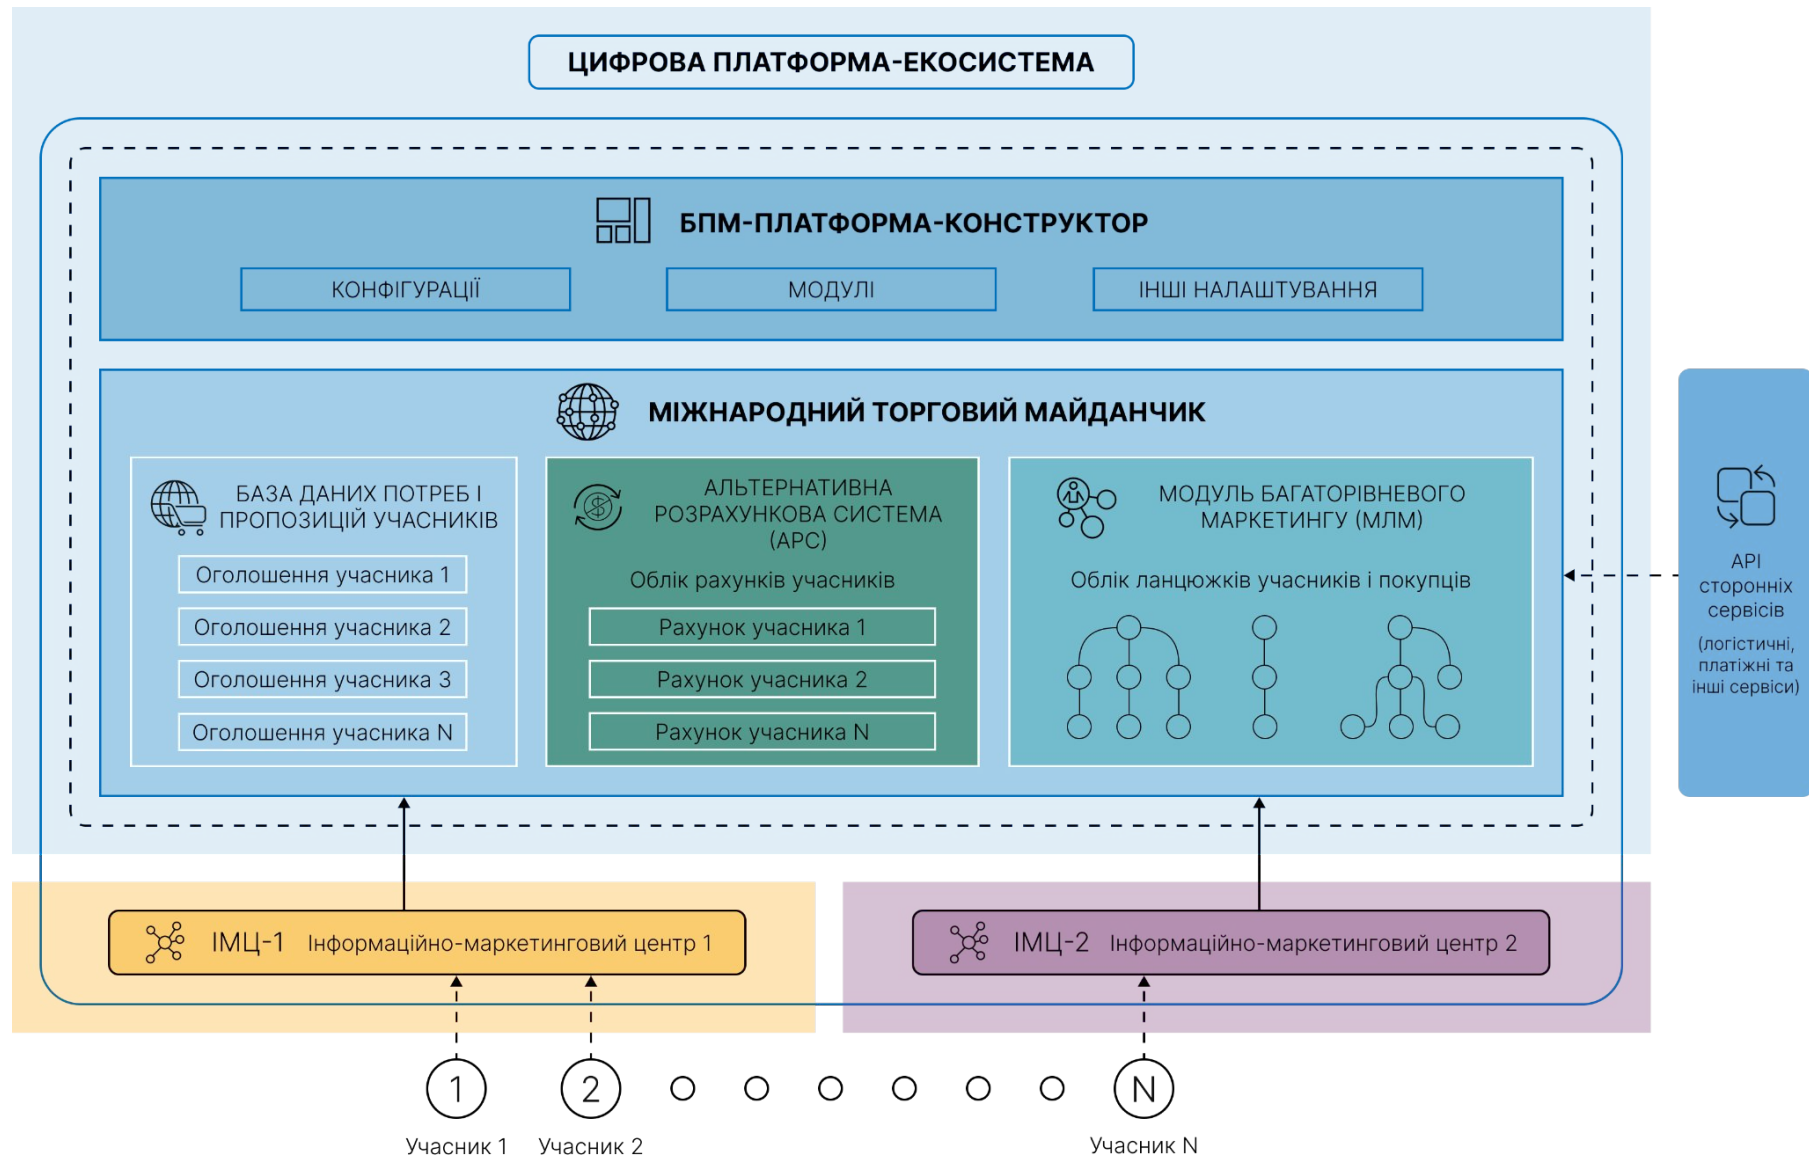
ЦИФРОВА ПЛАТФОРМА-ЕКОСИСТЕМА

БПМ-ПЛАТФОРМА-КОНСТРУКТОР

КОНФІГУРАЦІЇ

МОДУЛІ

ІНШІ НАЛАШТУВАННЯ

МІЖНАРОДНИЙ ТОРГОВИЙ МАЙДАНЧИК

БАЗА ДАНИХ ПОТРЕБ І ПРОПОЗИЦІЙ УЧАСНИКІВ

Оголошення учасника 1

Оголошення учасника 2

Оголошення учасника 3

Оголошення учасника N

АЛЬТЕРНАТИВНА РОЗРАХУНКОВА СИСТЕМА (АРС)

Облік рахунків учасників

Рахунок учасника 1

Рахунок учасника 2

Рахунок учасника N

МОДУЛЬ БАГАТОРІВНЕВОГО МАРКЕТИНГУ (МЛМ)

Облік ланцюжків учасників і покупців

API сторонніх сервісів

(логістичні, платіжні та інші сервіси)

ІМЦ-1 Інформаційно-маркетинговий центр 1

ІМЦ-2 Інформаційно-маркетинговий центр 2

1

2

N

Учасник 1

Учасник 2

Учасник N